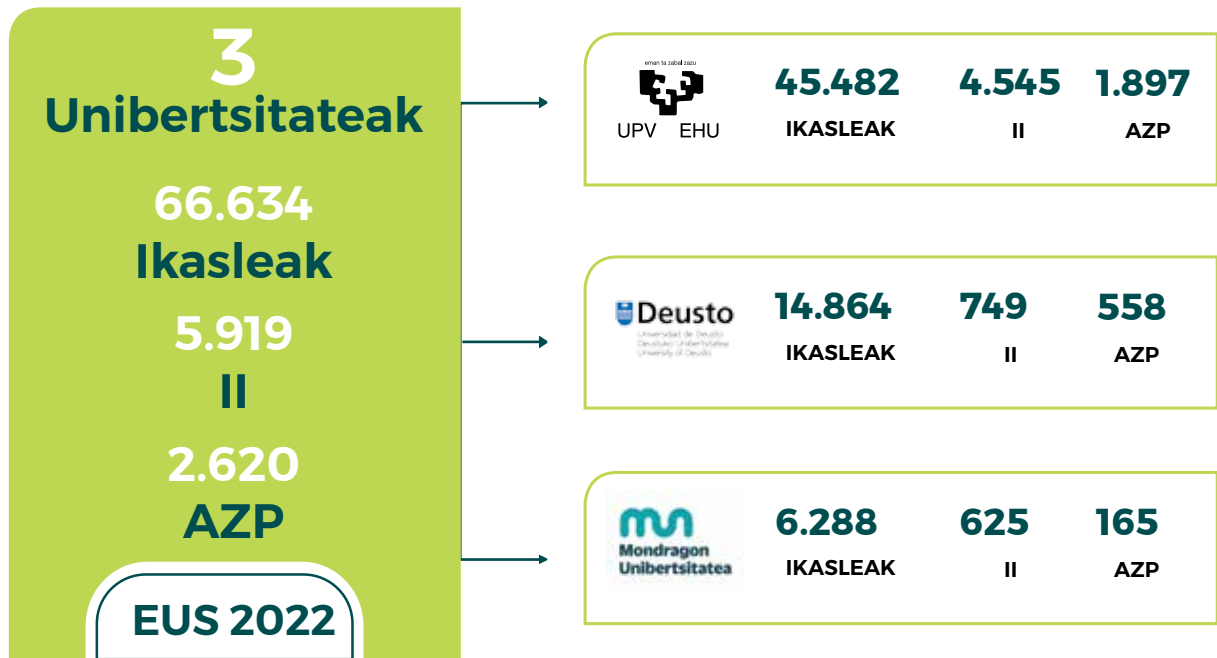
3
Unibertsitateak

66.634
Ikasleak

5.919
II

2.620
AZP

EUS 2022

eman ta zabal zazu
UPV EHU

45.482
IKASLEAK

4.545
II

1.897
AZP

Deusto
Universidad de Deusto
Deustuko Unibertsitatea
University of Deusto

14.864
IKASLEAK

749
II

558
AZP

Mondragon Unibertsitatea

6.288
IKASLEAK

625
II

165
AZP